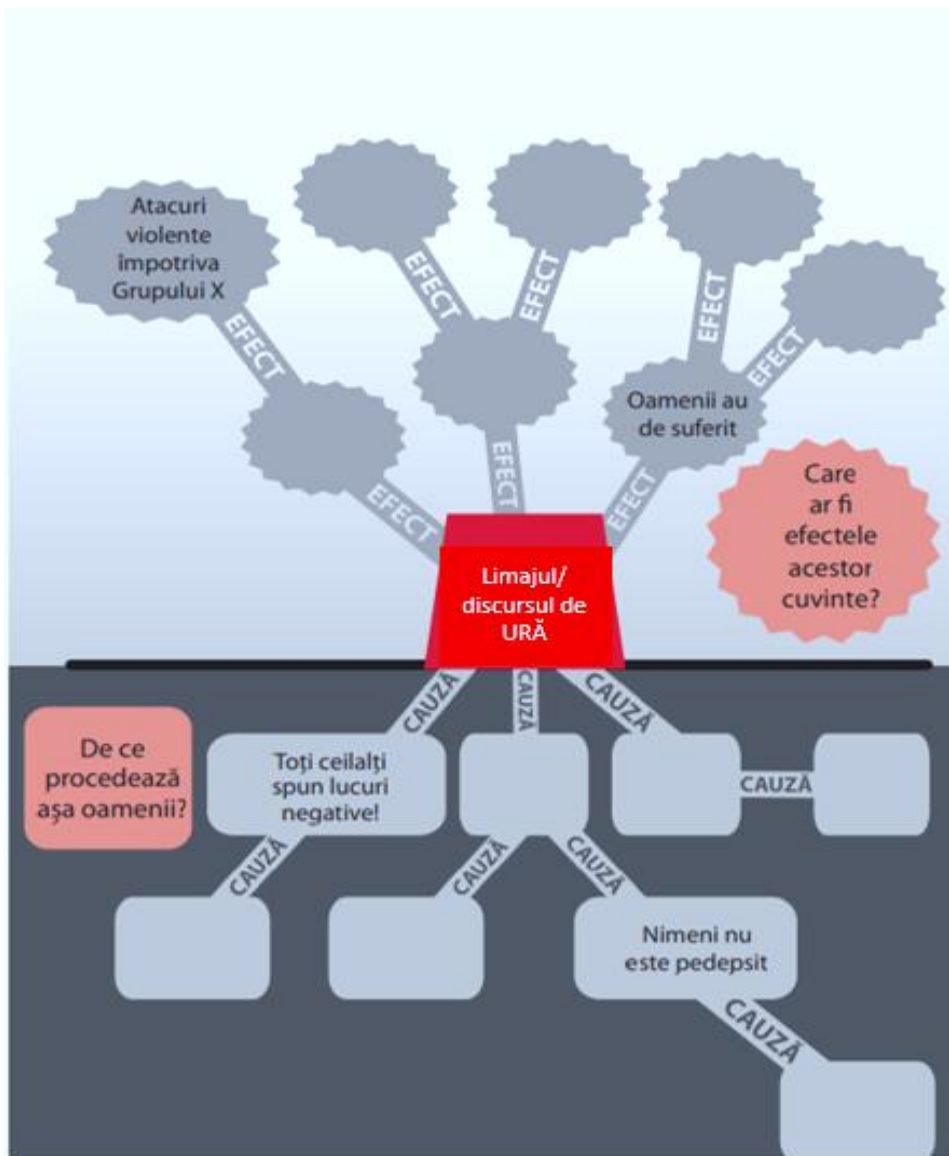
Atacuri violente împotriva Grupului X

EFECT

EFECT

EFECT

EFECT

EFECT

EFECT

EFECT

EFECT

Oamenii au de suferit

Care ar fi efectele acestor cuvinte?

Limajul/ discursul de URĂ

CAUZĂ

CAUZĂ

CAUZĂ

De ce procedează aşa oamenii?

Toţi ceilalţi spun lucuri negative!

CAUZĂ

CAUZĂ

CAUZĂ

CAUZĂ

Nimeni nu este pedepsit

CAUZĂ